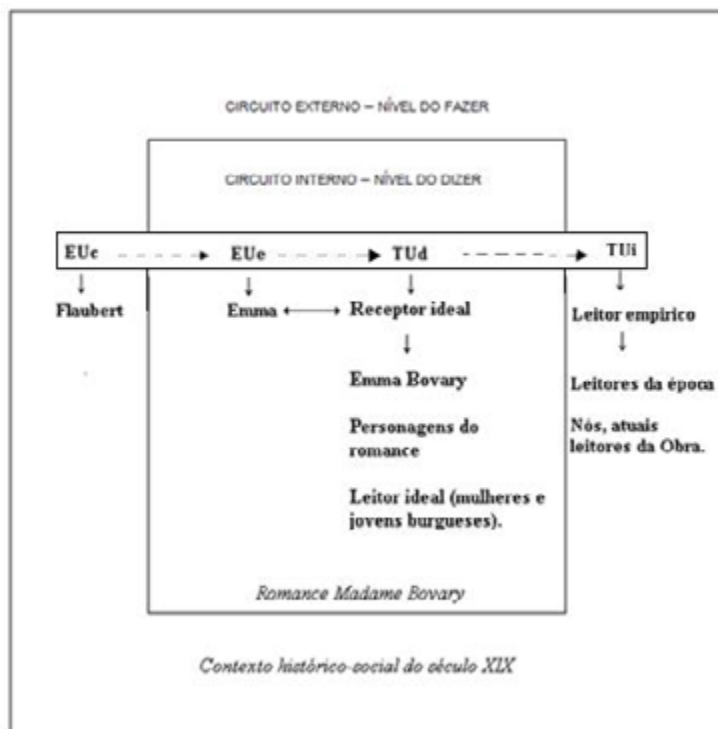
CIRCUITO EXTERNO – NÍVEL DO FAZER

CIRCUITO INTERNO – NÍVEL DO DIZER

EUc → EUe → TUd → TUi

Flaubert

Emma ⟷ Receptor ideal

Emma Bovary

Personagens do romance

Leitor ideal (mulheres e jovens burgueses).

Leitor empírico

Leitores da época

Nós, atuais leitores da Obra.

Romance Madame Bovary

Contexto histórico-social do século XIX